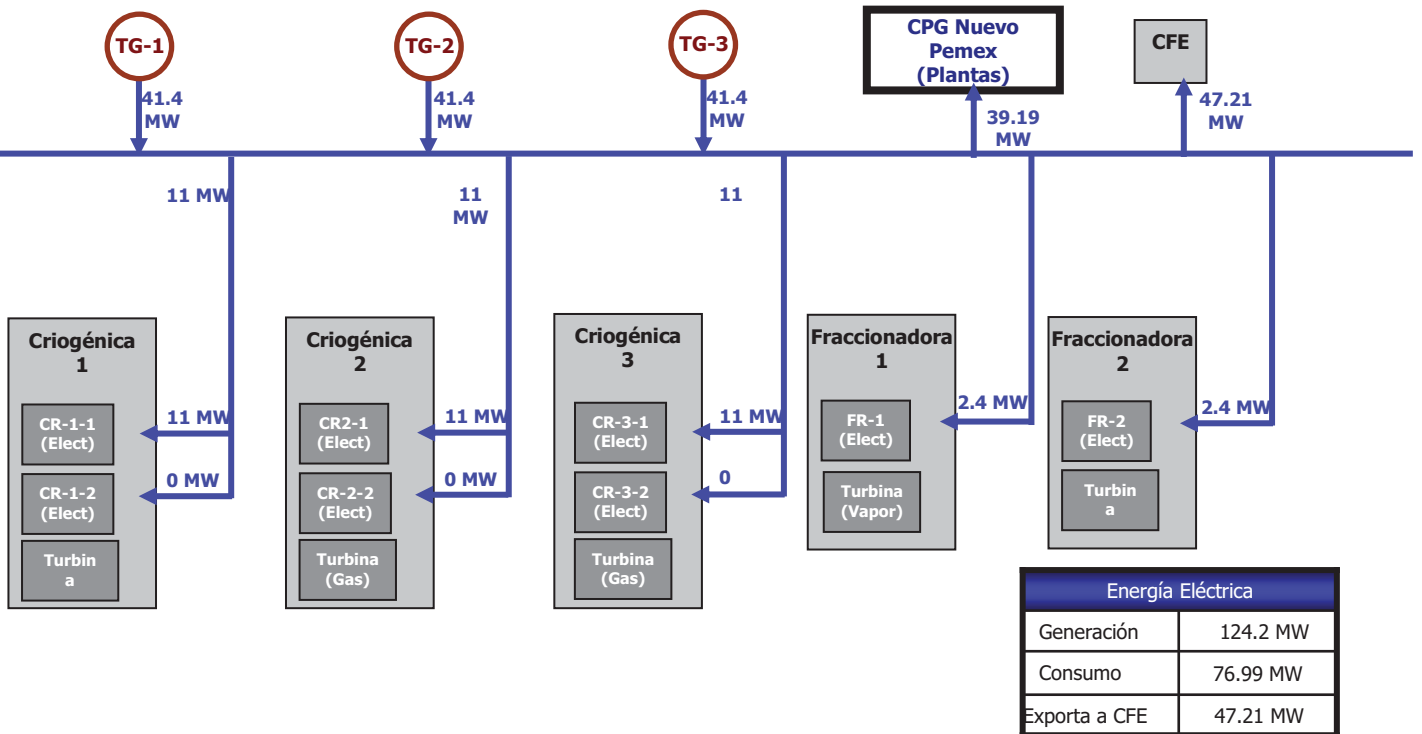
TG-1

41.4 MW

TG-2

41.4 MW

TG-3

41.4 MW

CPG Nuevo Pemex (Plantas)

39.19 MW

CFE

47.21 MW

11 MW

11 MW

11

Criogénica 1

CR-1-1 (Elect)

11 MW

CR-1-2 (Elect)

0 MW

Turbin a

Criogénica 2

CR2-1 (Elect)

11 MW

CR-2-2 (Elect)

0 MW

Turbina (Gas)

Criogénica 3

CR-3-1 (Elect)

11 MW

CR-3-2 (Elect)

0

Turbina (Gas)

Fraccionadora 1

FR-1 (Elect)

2.4 MW

Turbina (Vapor)

Fraccionadora 2

FR-2 (Elect)

2.4 MW

Turbin a

| Energía Eléctrica | |
|---|---|
| Generación | 124.2 MW |
| Consumo | 76.99 MW |
| Exporta a CFE | 47.21 MW |